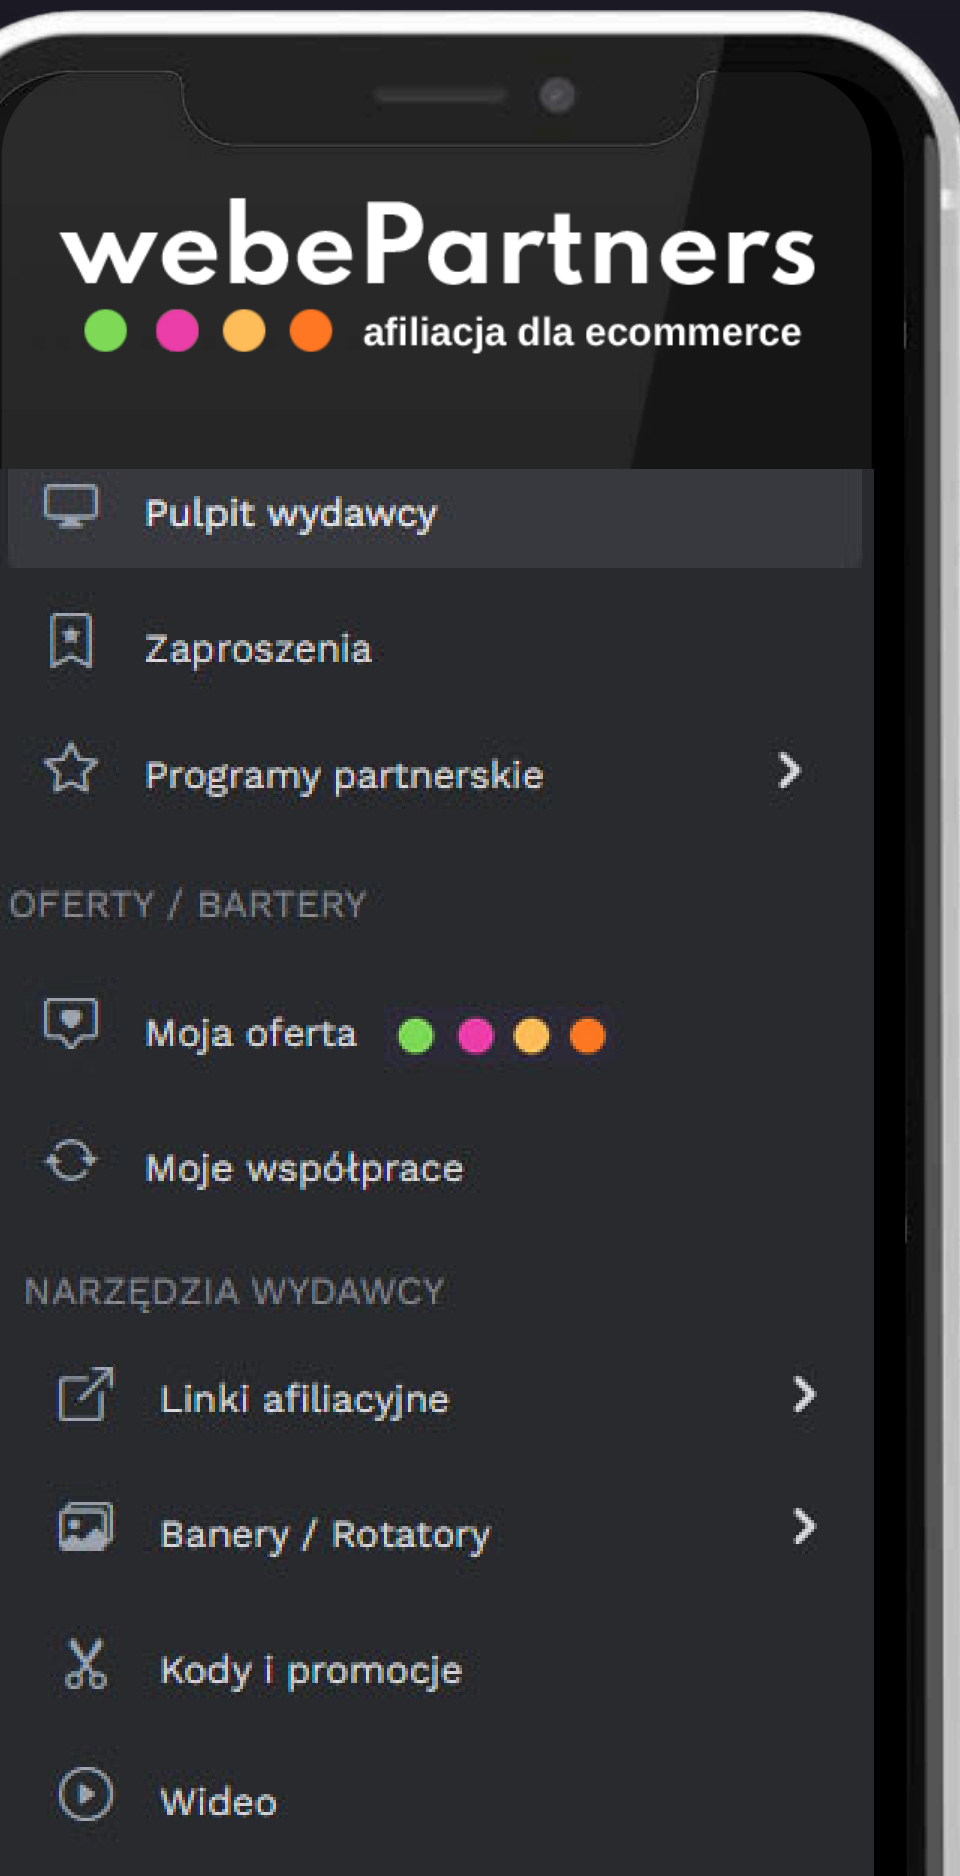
webePartners
afiliacja dla ecommerce

Pulpit wydawcy

Zaproszenia

Programy partnerskie

OFERTY / BARTERY

Moja oferta

Moje współprace

NARZĘDZIA WYDAWCY

Linki afiliacyjne

Banery / Rotatory

Kody i promocje

Wideo